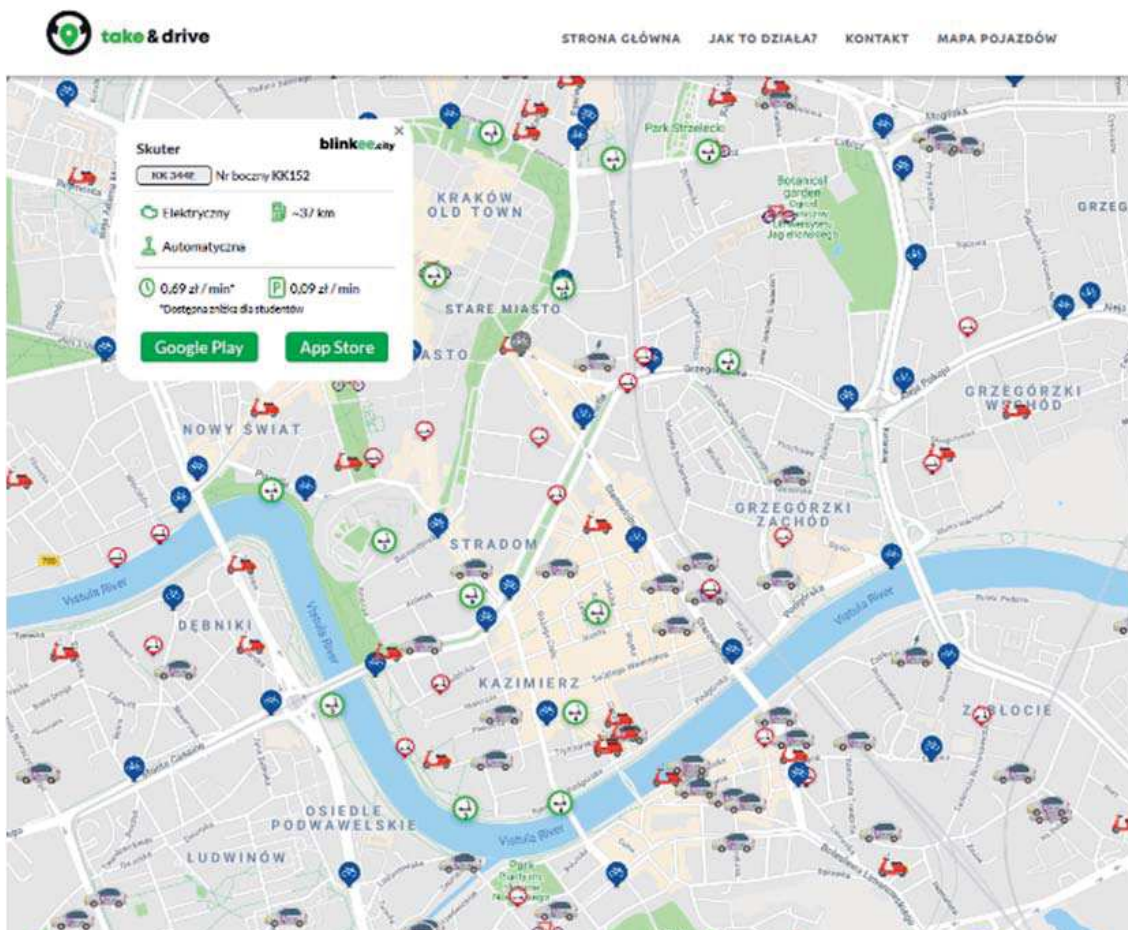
take&drive

STRONA GŁÓWNA JAK TO DZIAŁA? KONTAKT MAPA POJAZDÓW

Skuter blinkee.city
KK 344E Nr boczny KK152
Elektryczny ~37 km
Automatyczna
0,69 zł / min* 0,09 zł / min
*Dostępna zniżka dla studentów
Google Play App Store

KRAKÓW OLD TOWN
STARE MIASTO
NOWY ŚWIAT
STRADOM
DĘBNIKI
KAZIMIERZ
GRZEGÓRZKI WSCHÓD
GRZEGÓRZKI ZACHÓD
ZABŁOCIE
OSIEDLE PODWAWELSKIE
LUDWINÓW
Park Strzelecki
Botanical garden
Vistula River
Vistula River
Vistula River
Vistula River
GRZEG